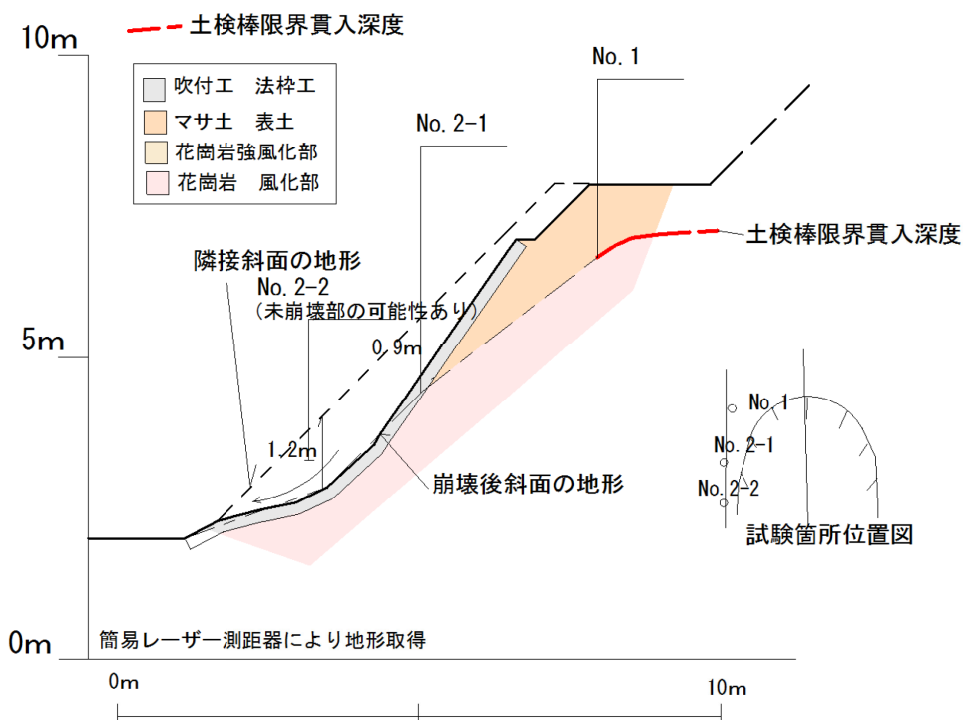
土検棒限界貫入深度

10m

吹付工　法枠工
マサ土　表土
花崗岩強風化部
花崗岩　風化部

No. 1

No. 2-1

土検棒限界貫入深度

隣接斜面の地形
No. 2-2
(未崩壊部の可能性あり)

5m

0.9m

1.2m

崩壊後斜面の地形

No. 1
No. 2-1
No. 2-2
試験箇所位置図

簡易レーザー測距器により地形取得

0m

0m

10m